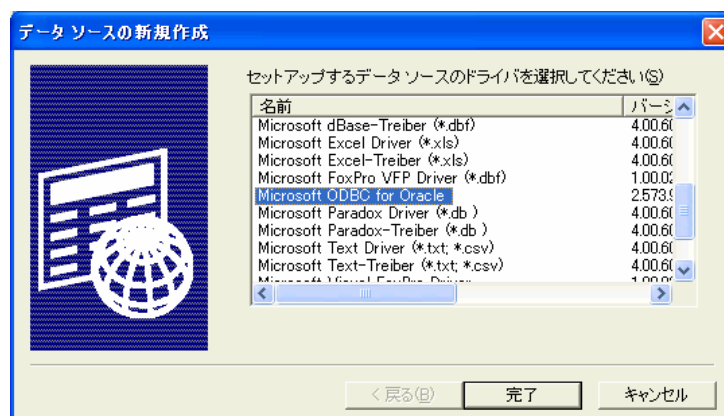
データ ソースの新規作成

セットアップするデータ ソースのドライバを選択してください(S)

| 名前 | バージ |
|---|---|
| Microsoft dBase-Treiber (*.dbf) | 4.00.60 |
| Microsoft Excel Driver (*.xls) | 4.00.60 |
| Microsoft Excel-Treiber (*.xls) | 4.00.60 |
| Microsoft FoxPro VFP Driver (*.dbf) | 1.00.02 |
| Microsoft ODBC for Oracle | 2.573.9 |
| Microsoft Paradox Driver (*.db ) | 4.00.60 |
| Microsoft Paradox-Treiber (*.db ) | 4.00.60 |
| Microsoft Text Driver (*.txt; *.csv) | 4.00.60 |
| Microsoft Text-Treiber (*.txt; *.csv) | 4.00.60 |
| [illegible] | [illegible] |

< 戻る(B)　完了　キャンセル